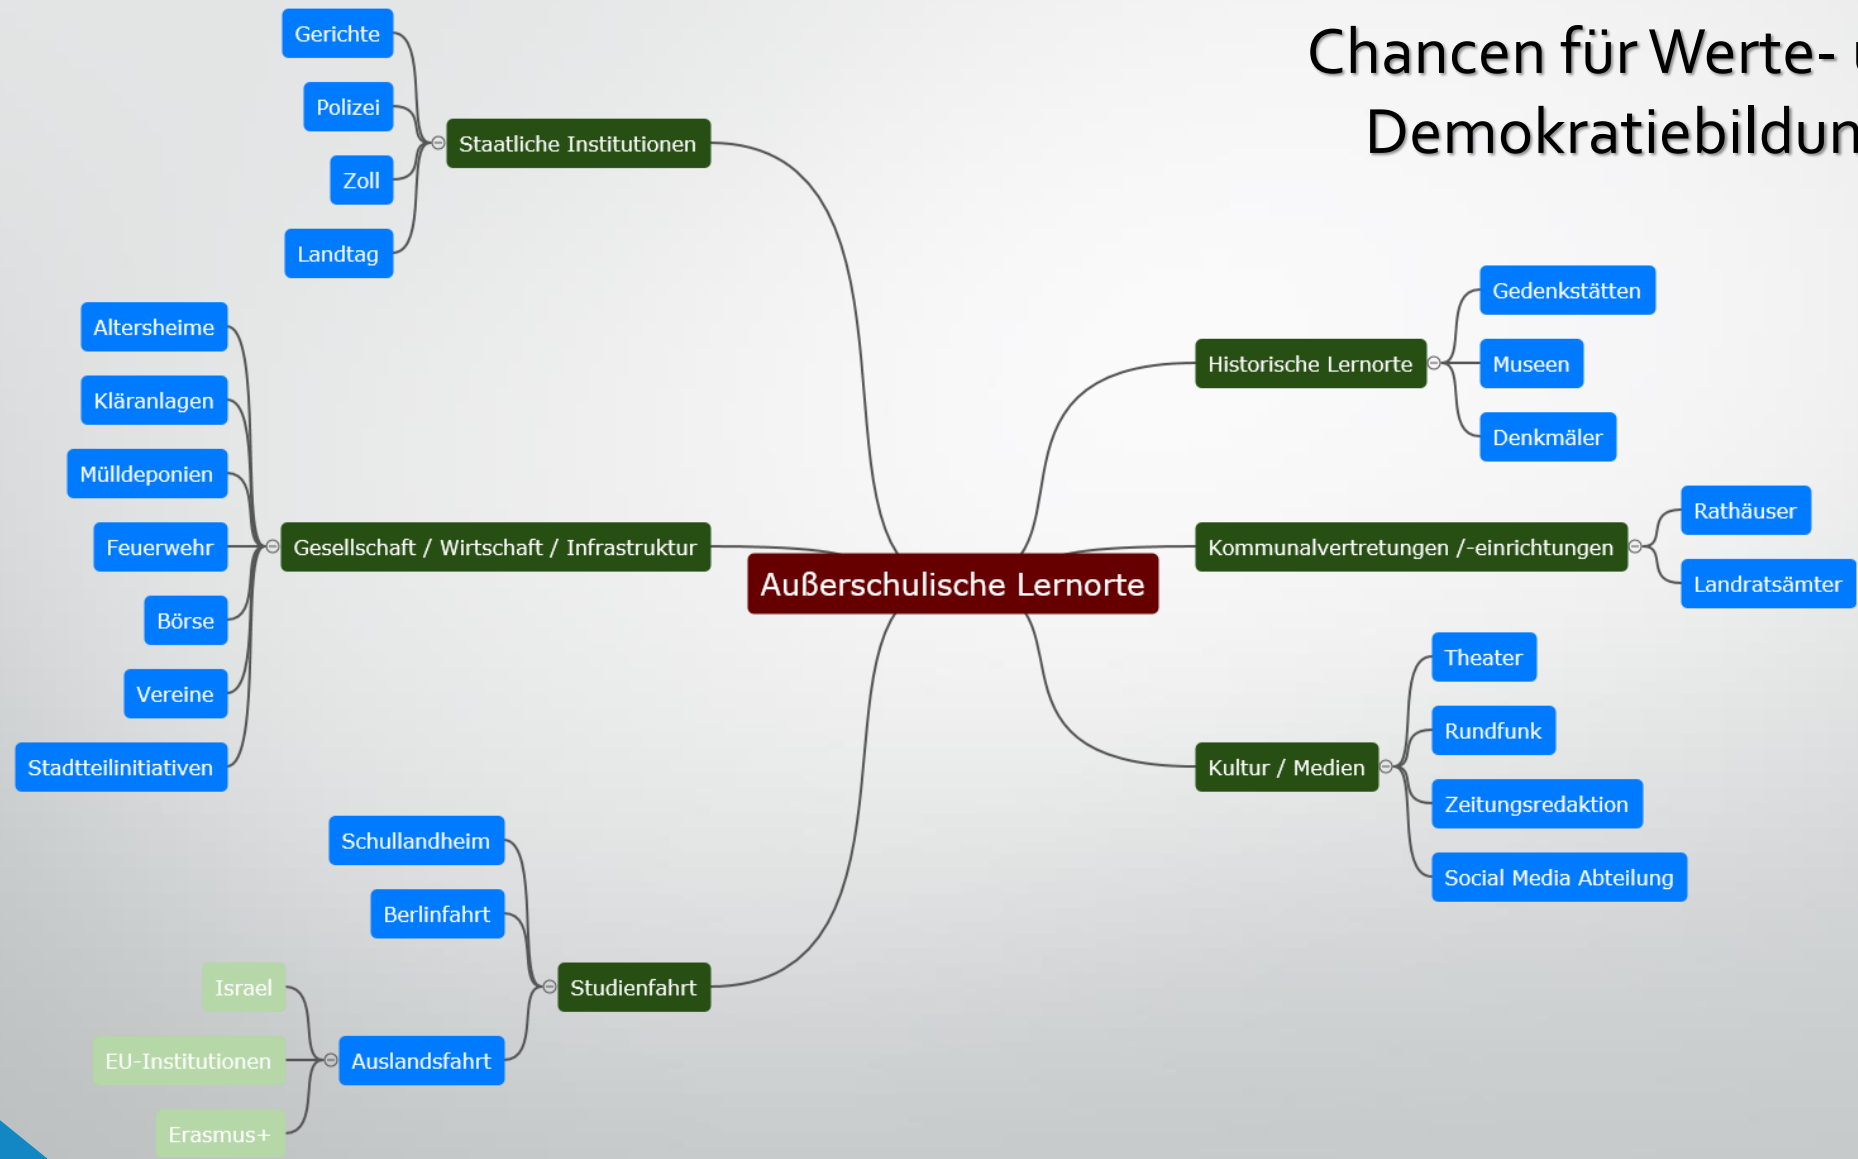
Chancen für Werte- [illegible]
Demokratiebildun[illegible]

Außerschulische Lernorte

Staatliche Institutionen
Gerichte
Polizei
Zoll
Landtag

Gesellschaft / Wirtschaft / Infrastruktur
Altersheime
Kläranlagen
Mülldeponien
Feuerwehr
Börse
Vereine
Stadtteilinitiativen

Studienfahrt
Schullandheim
Berlinfahrt
Auslandsfahrt
Israel
EU-Institutionen
Erasmus+

Historische Lernorte
Gedenkstätten
Museen
Denkmäler

Kommunalvertretungen /-einrichtungen
Rathäuser
Landratsämter

Kultur / Medien
Theater
Rundfunk
Zeitungsredaktion
Social Media Abteilung